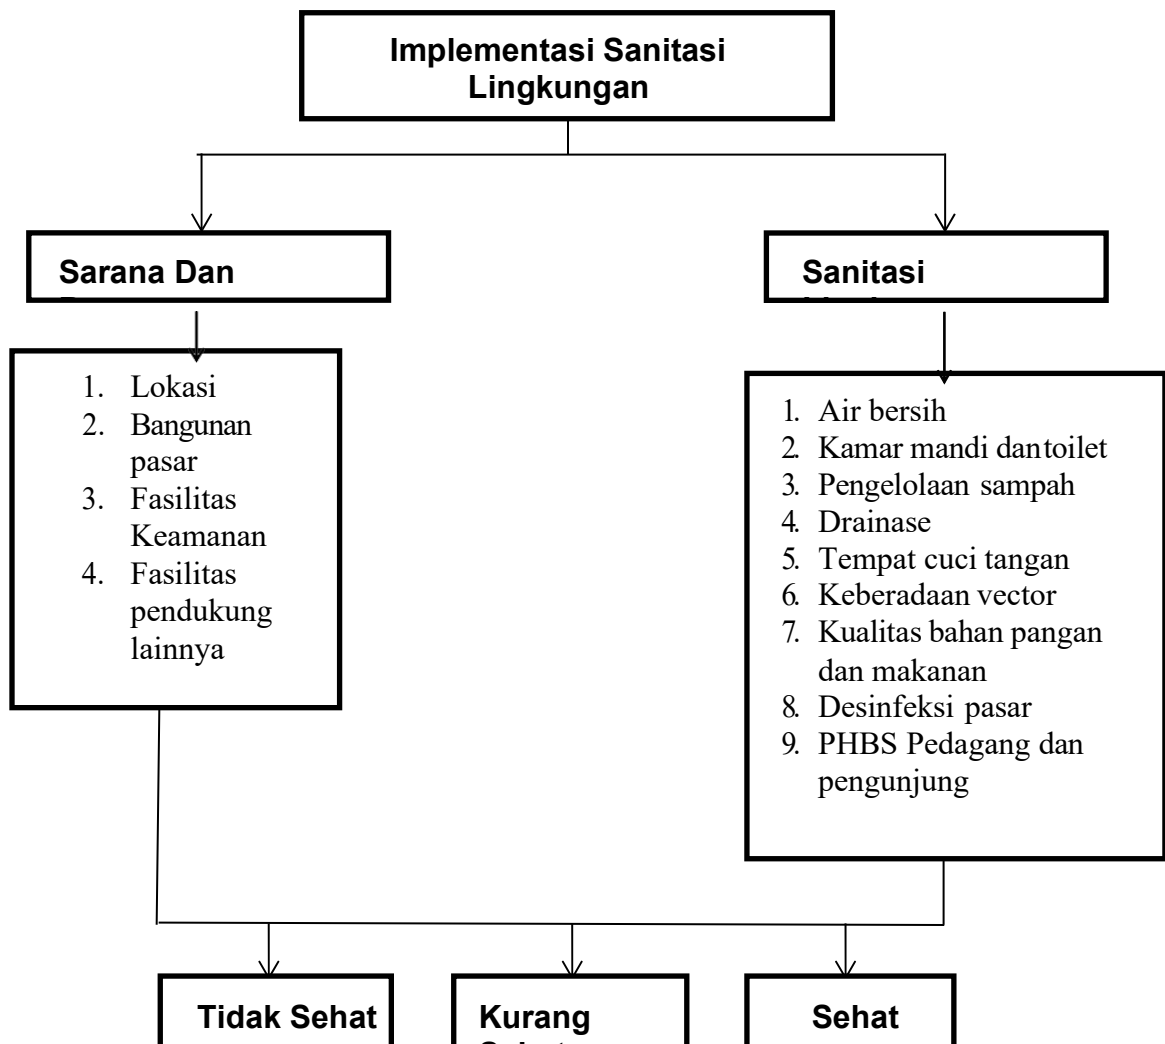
Implementasi Sanitasi Lingkungan

Sarana Dan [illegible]

1. Lokasi
2. Bangunan pasar
3. Fasilitas Keamanan
4. Fasilitas pendukung lainnya

Sanitasi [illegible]

1. Air bersih
2. Kamar mandi dantoilet
3. Pengelolaan sampah
4. Drainase
5. Tempat cuci tangan
6. Keberadaan vector
7. Kualitas bahan pangan dan makanan
8. Desinfeksi pasar
9. PHBS Pedagang dan pengunjung

Tidak Sehat

Kurang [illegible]

Sehat